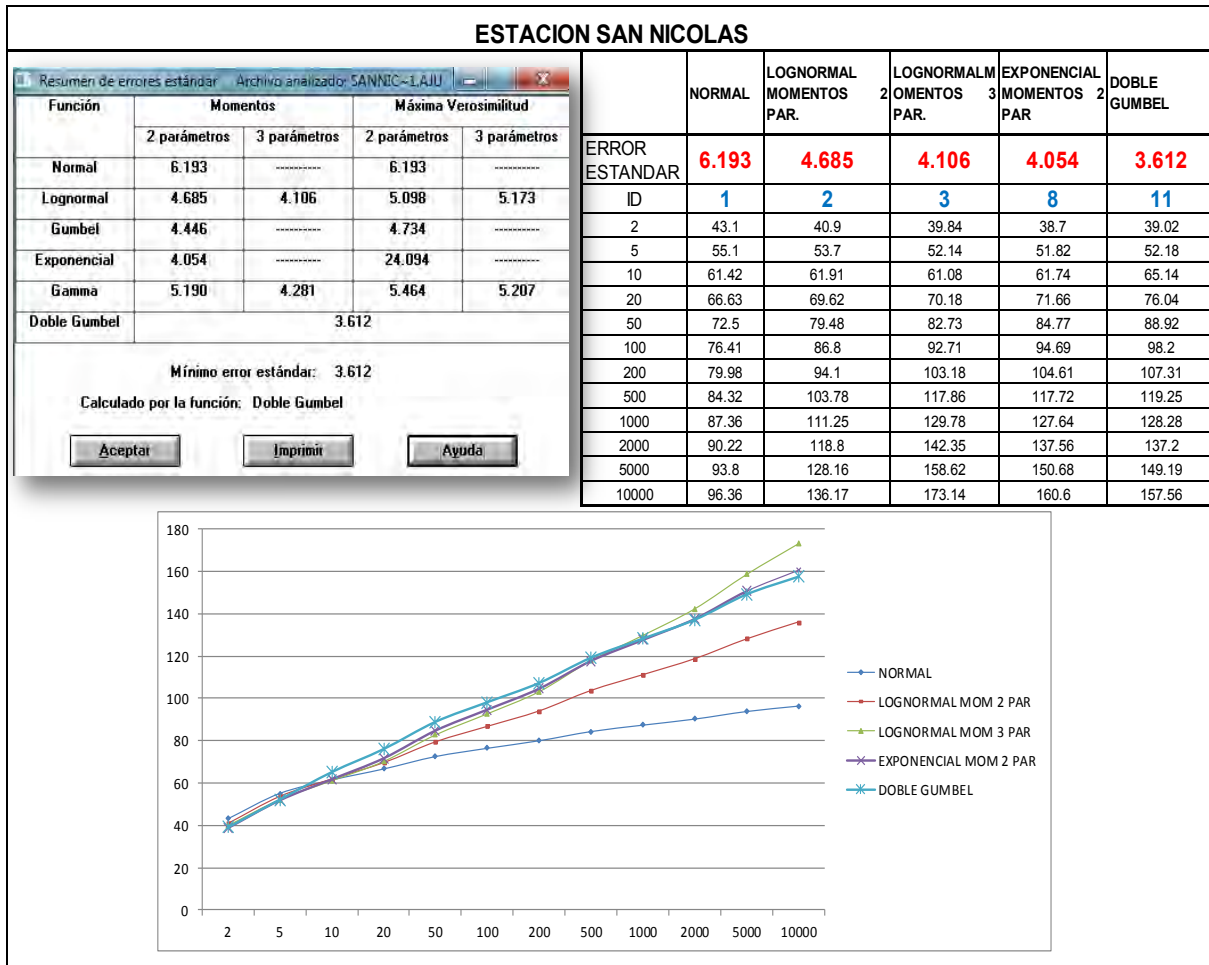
ESTACION SAN NICOLAS

Resumen de errores estándar   Archivo analizado: SANNIC~1.AJU

| Función | Momentos 2 parámetros | Momentos 3 parámetros | Máxima Verosimilitud 2 parámetros | Máxima Verosimilitud 3 parámetros |
|---|---|---|---|---|
| Normal | 6.193 | ---------- | 6.193 | ---------- |
| Lognormal | 4.685 | 4.106 | 5.098 | 5.173 |
| Gumbel | 4.446 | ---------- | 4.734 | ---------- |
| Exponencial | 4.054 | ---------- | 24.094 | ---------- |
| Gamma | 5.190 | 4.281 | 5.464 | 5.207 |
| Doble Gumbel | 3.612 | | | |

Mínimo error estándar: 3.612

Calculado por la función: Doble Gumbel

Aceptar   Imprimir   Ayuda

| | NORMAL | LOGNORMAL MOMENTOS 2 PAR. | LOGNORMALMOMENTOS 3 PAR. | EXPONENCIAL MOMENTOS 2 PAR | DOBLE GUMBEL |
|---|---|---|---|---|---|
| ERROR ESTANDAR | 6.193 | 4.685 | 4.106 | 4.054 | 3.612 |
| ID | 1 | 2 | 3 | 8 | 11 |
| 2 | 43.1 | 40.9 | 39.84 | 38.7 | 39.02 |
| 5 | 55.1 | 53.7 | 52.14 | 51.82 | 52.18 |
| 10 | 61.42 | 61.91 | 61.08 | 61.74 | 65.14 |
| 20 | 66.63 | 69.62 | 70.18 | 71.66 | 76.04 |
| 50 | 72.5 | 79.48 | 82.73 | 84.77 | 88.92 |
| 100 | 76.41 | 86.8 | 92.71 | 94.69 | 98.2 |
| 200 | 79.98 | 94.1 | 103.18 | 104.61 | 107.31 |
| 500 | 84.32 | 103.78 | 117.86 | 117.72 | 119.25 |
| 1000 | 87.36 | 111.25 | 129.78 | 127.64 | 128.28 |
| 2000 | 90.22 | 118.8 | 142.35 | 137.56 | 137.2 |
| 5000 | 93.8 | 128.16 | 158.62 | 150.68 | 149.19 |
| 10000 | 96.36 | 136.17 | 173.14 | 160.6 | 157.56 |

180
160
140
120
100
80
60
40
20
0
2 5 10 20 50 100 200 500 1000 2000 5000 10000

NORMAL
LOGNORMAL MOM 2 PAR
LOGNORMAL MOM 3 PAR
EXPONENCIAL MOM 2 PAR
DOBLE GUMBEL